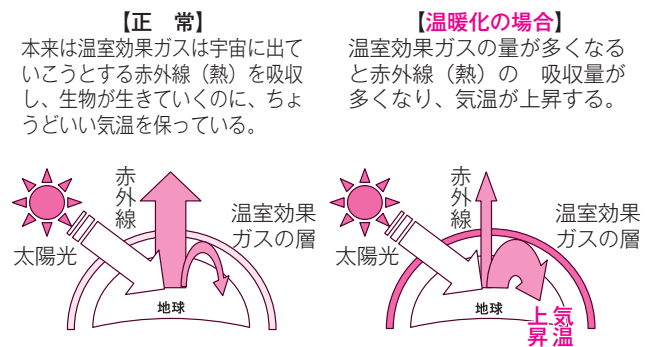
【正　常】
本来は温室効果ガスは宇宙に出ていこうとする赤外線（熱）を吸収し、生物が生きていくのに、ちょうどいい気温を保っている。

【温暖化の場合】
温室効果ガスの量が多くなると赤外線（熱）の　吸収量が多くなり、気温が上昇する。

赤外線
温室効果ガスの層
太陽光
地球

赤外線
温室効果ガスの層
太陽光
地球
気温上昇